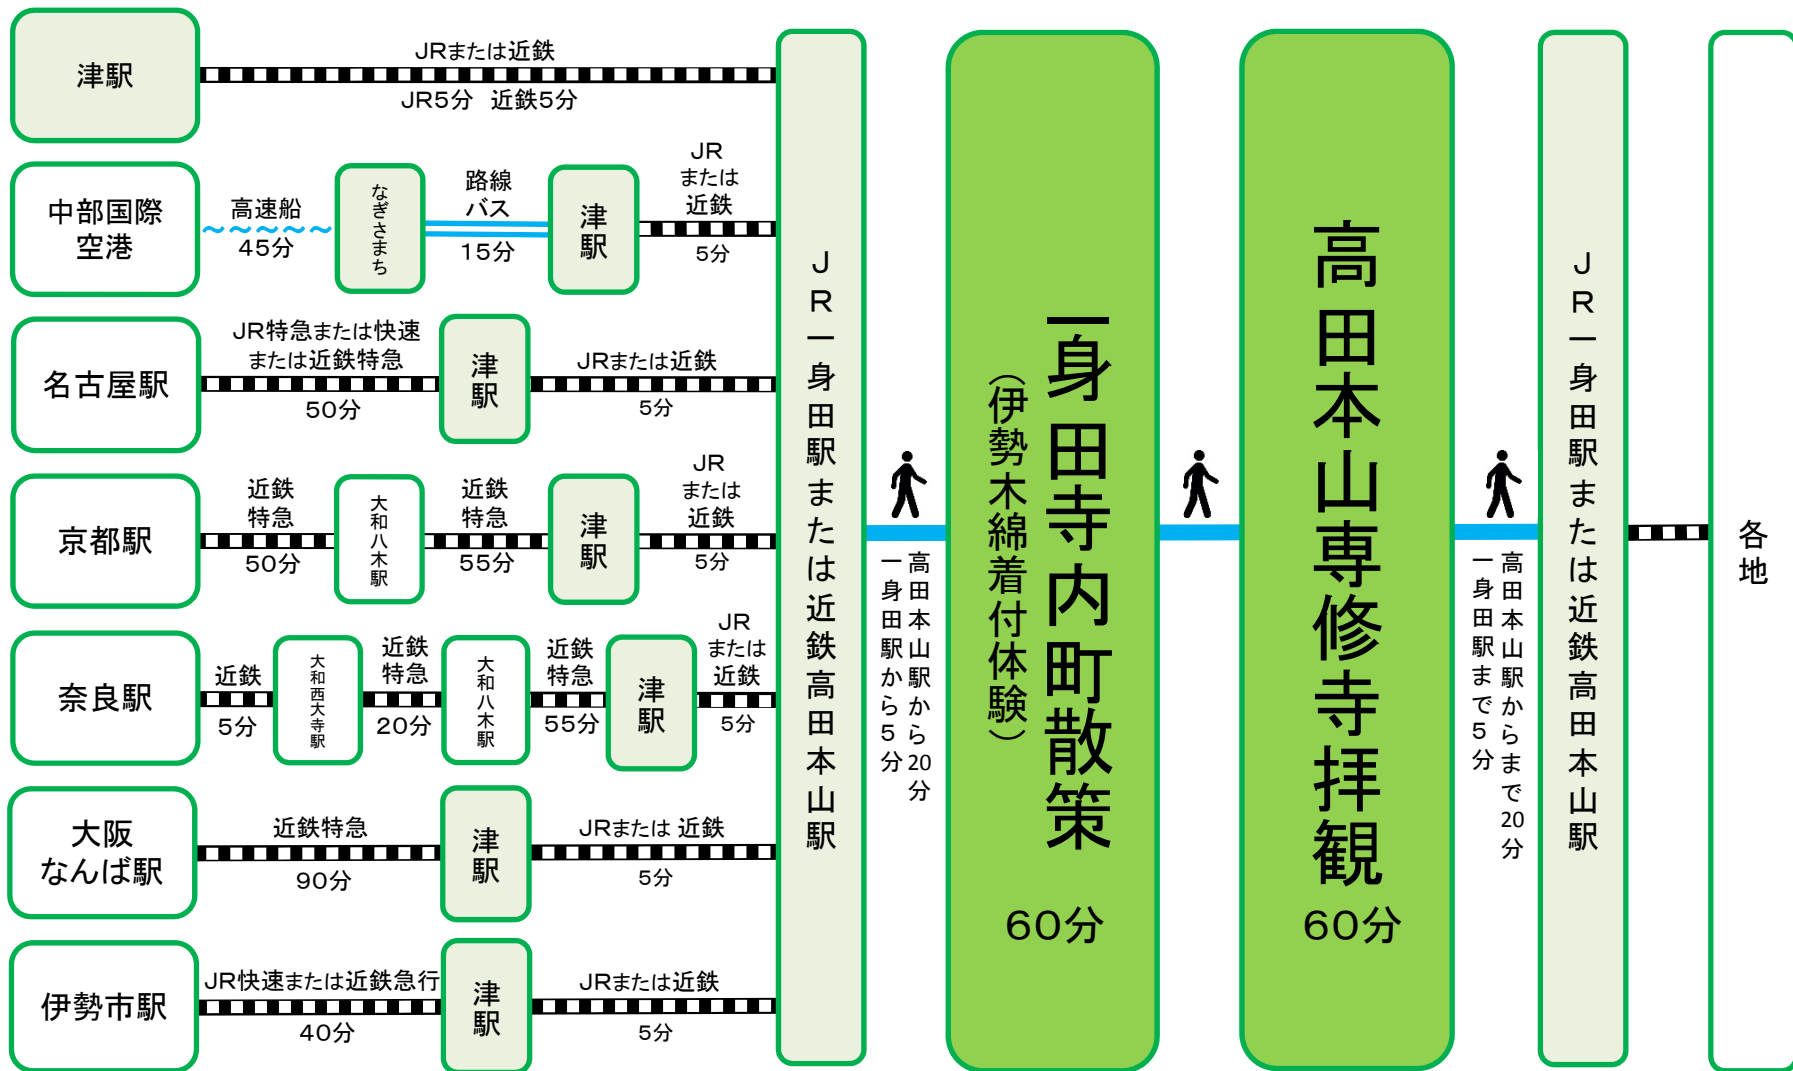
津駅
JRまたは近鉄
JR5分　近鉄5分

中部国際空港
高速船
45分
なぎさまち
路線バス
15分
津駅
JRまたは近鉄
5分

名古屋駅
JR特急または快速または近鉄特急
50分
津駅
JRまたは近鉄
5分

京都駅
近鉄特急
50分
大和八木駅
近鉄特急
55分
津駅
JRまたは近鉄
5分

奈良駅
近鉄
5分
大和西大寺駅
近鉄特急
20分
大和八木駅
近鉄特急
55分
津駅
JRまたは近鉄
5分

大阪なんば駅
近鉄特急
90分
津駅
JRまたは 近鉄
5分

伊勢市駅
JR快速または近鉄急行
40分
津駅
JRまたは近鉄
5分

JR一身田駅または近鉄高田本山駅

一身田駅から5分
高田本山駅から20分

一身田寺内町散策
（伊勢木綿着付体験）
60分

高田本山専修寺拝観
60分

一身田駅まで5分
高田本山駅からまで20分

JR一身田駅または近鉄高田本山駅

各地